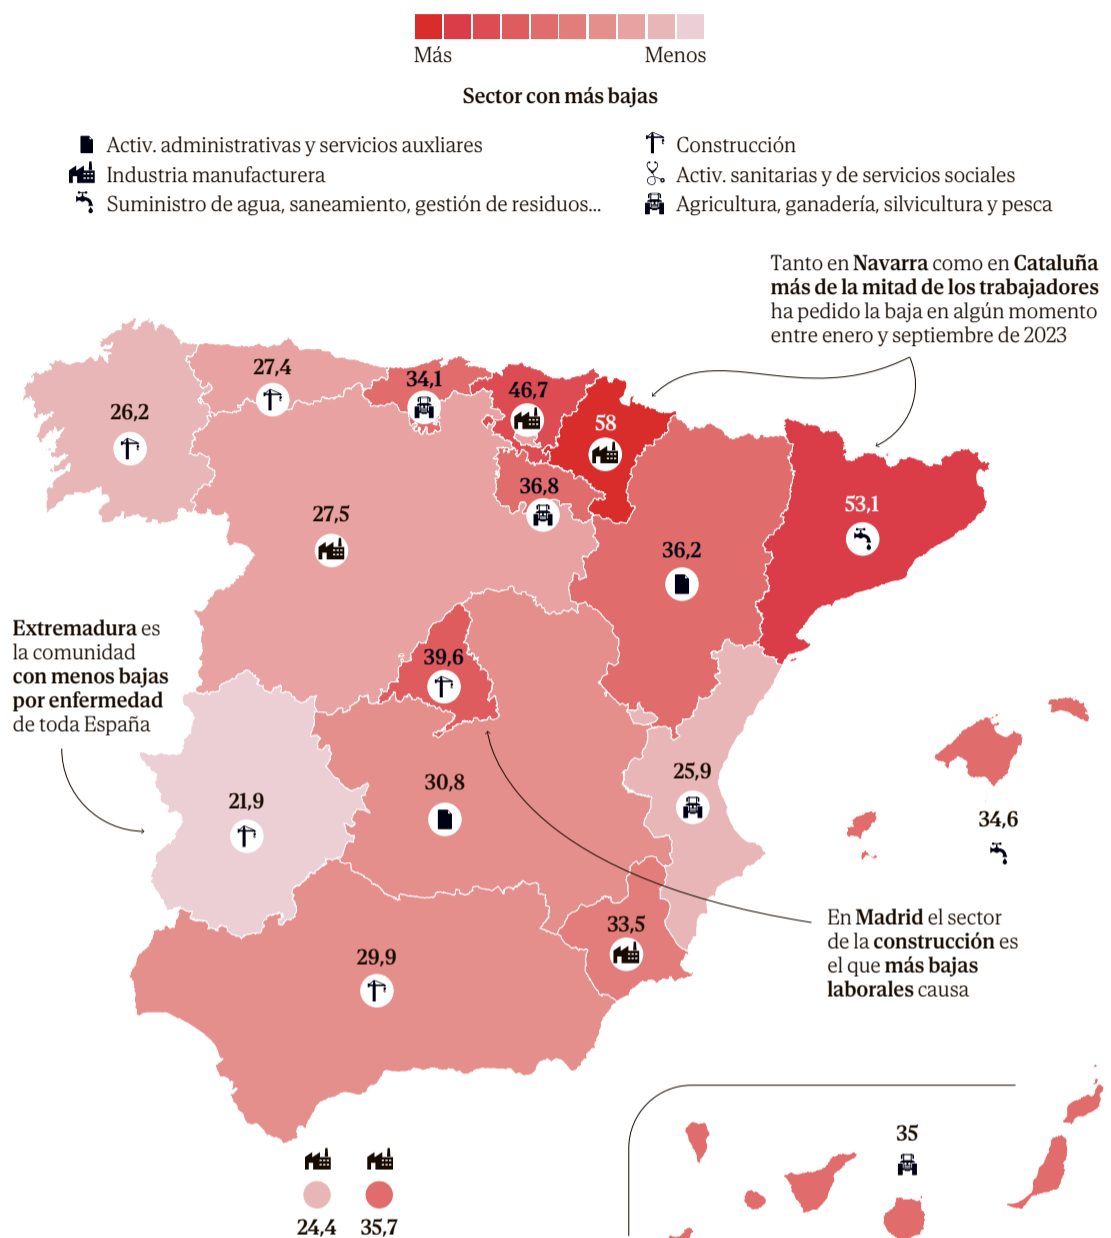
Más Menos

Sector con más bajas

Activ. administrativas y servicios auxliares
Industria manufacturera
Suministro de agua, saneamiento, gestión de residuos...
Construcción
Activ. sanitarias y de servicios sociales
Agricultura, ganadería, silvicultura y pesca

Tanto en Navarra como en Cataluña más de la mitad de los trabajadores ha pedido la baja en algún momento entre enero y septiembre de 2023

26,2

27,4

34,1

46,7

58

36,8

27,5

36,2

53,1

Extremadura es la comunidad con menos bajas por enfermedad de toda España

39,6

21,9

30,8

25,9

34,6

En Madrid el sector de la construcción es el que más bajas laborales causa

33,5

29,9

35

24,4 35,7